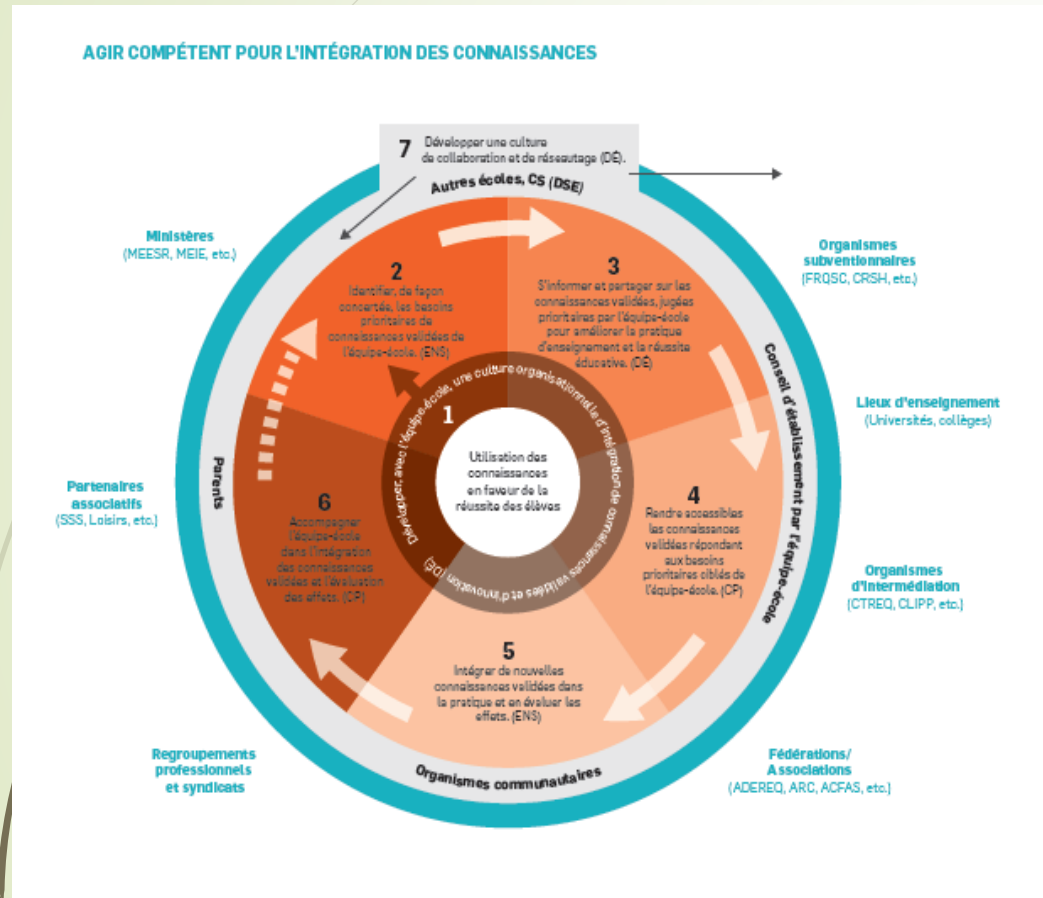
AGIR COMPÉTENT POUR L'INTÉGRATION DES CONNAISSANCES

7 Développer une culture de collaboration et de réseautage (DÉ).

Autres écoles, CS (DSE)

Ministères
(MEESR, MEIE, etc.)

Organismes subventionnaires
(FRQSC, CRSH, etc.)

Lieux d'enseignement
(Universités, collèges)

Partenaires associatifs
(SSS, Loisirs, etc.)

Organismes d'intermédiation
(CTREQ, CLIPP, etc.)

Regroupements professionnels et syndicats

Fédérations/ Associations
(ADEREQ, ARC, ACFAS, etc.)

Conseil d'établissement par l'équipe-école

Parents

Organismes communautaires

2
Identifier, de façon concertée, les besoins prioritaires de connaissances validées de l'équipe-école. (ENS)

3
S'informer et partager sur les connaissances validées, jugées prioritaires par l'équipe-école pour améliorer la pratique d'enseignement et la réussite éducative. (DÉ)

4
Rendre accessibles les connaissances validées répondant aux besoins prioritaires ciblés de l'équipe-école. (CP)

5
Intégrer de nouvelles connaissances validées dans la pratique et en évaluer les effets. (ENS)

6
Accompagner l'équipe-école dans l'intégration des connaissances validées et l'évaluation des effets. (CP)

1
Développer, avec l'équipe-école, une culture organisationnelle d'intégration de connaissances validées et d'innovation (DÉ)

Utilisation des connaissances en faveur de la réussite des élèves